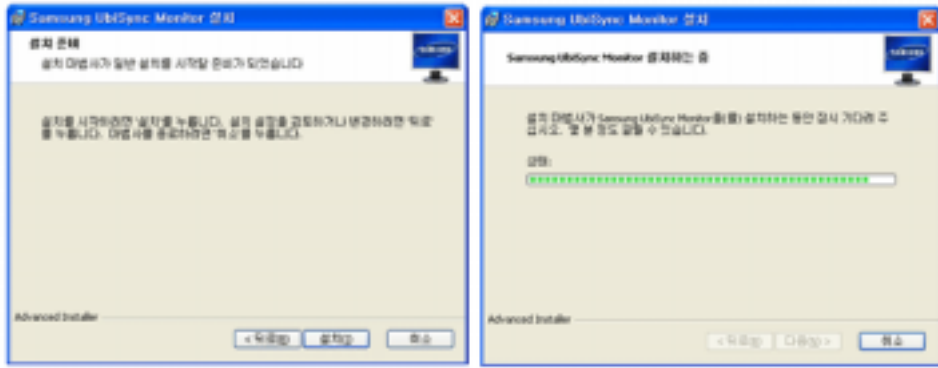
Samsung UbiSync Monitor 설치

설치 준비

설치 마법사가 일반 설치를 시작할 준비가 되었습니다.

설치를 시작하려면 '설치'를 누릅니다. 설치 설정을 검토하거나 변경하려면 '뒤로'를 누릅니다. 마법사를 종료하려면 '취소'를 누릅니다.

Advanced Installer

< 뒤로(B) 설치(I) 취소

Samsung UbiSync Monitor 설치

Samsung UbiSync Monitor 설치하는 중

설치 마법사가 Samsung UbiSync Monitor(을)를 설치하는 동안 잠시 기다려 주십시오. 몇 분 정도 걸릴 수 있습니다.

상태:

Advanced Installer

< 뒤로(B) 다음(N) > 취소